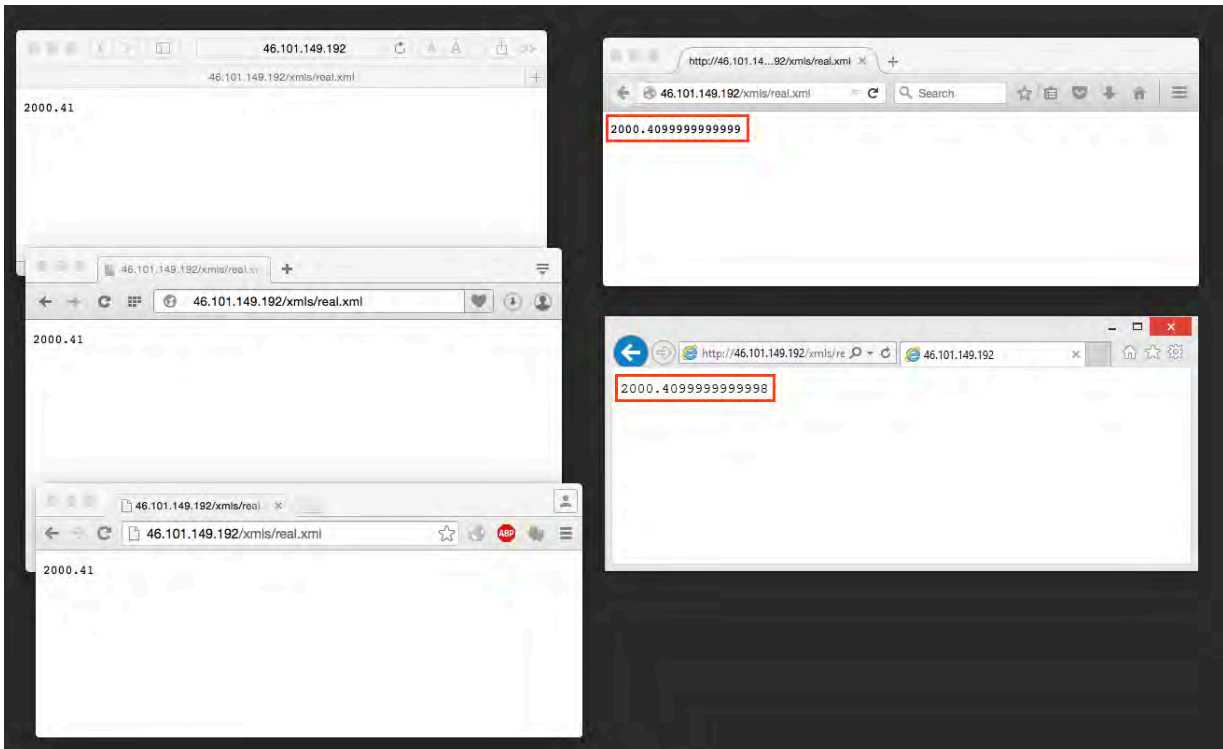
46.101.149.192

46.101.149.192/xmls/real.xml

2000.41

http://46.101.14...92/xmls/real.xml

46.101.149.192/xmls/real.xml

Search

2000.4099999999999

46.101.149.192/xmls/real.x

46.101.149.192/xmls/real.xml

2000.41

http://46.101.149.192/xmls/re

46.101.149.192

2000.4099999999998

46.101.149.192/xmls/real.

46.101.149.192/xmls/real.xml

ABP

2000.41